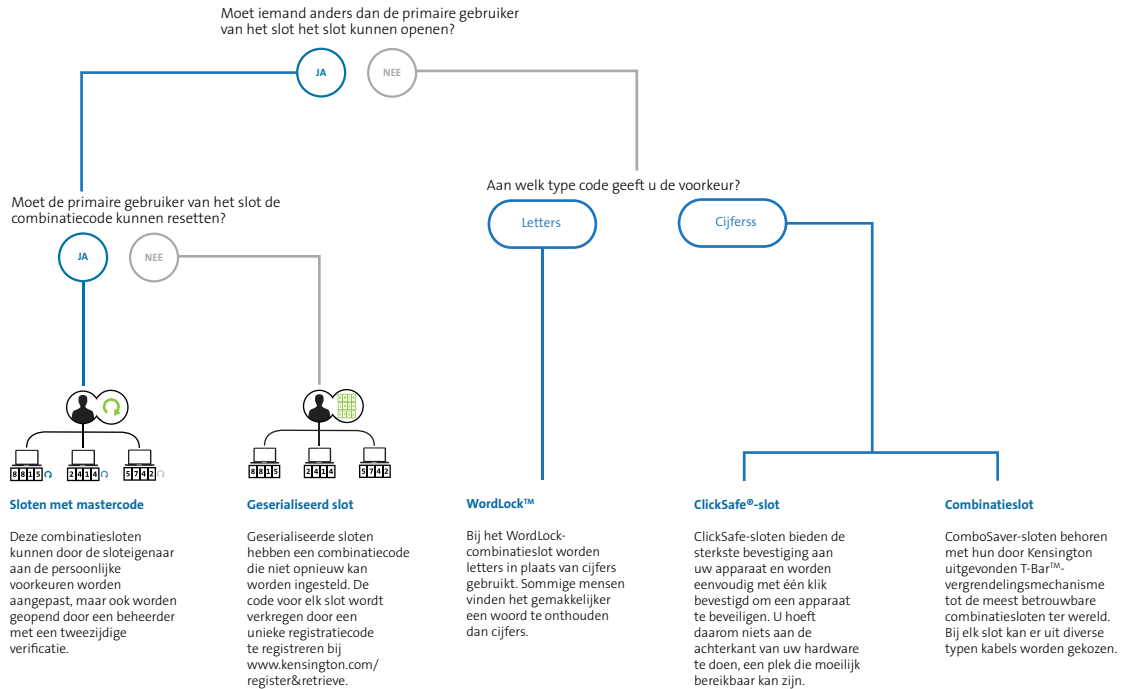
Moet iemand anders dan de primaire gebruiker van het slot het slot kunnen openen?

JA

NEE

Moet de primaire gebruiker van het slot de combinatiecode kunnen resetten?

JA

NEE

Aan welk type code geeft u de voorkeur?

Letters

Cijferss

8815

2414

5742

8815

2414

5742

Sloten met mastercode

Deze combinatiesloten kunnen door de sloteigenaar aan de persoonlijke voorkeuren worden aangepast, maar ook worden geopend door een beheerder met een tweezijdige verificatie.

Geserialiseerd slot

Geserialiseerde sloten hebben een combinatiecode die niet opnieuw kan worden ingesteld. De code voor elk slot wordt verkregen door een unieke registratiecode te registreren bij www.kensington.com/register&retrieve.

WordLock™

Bij het WordLock-combinatieslot worden letters in plaats van cijfers gebruikt. Sommige mensen vinden het gemakkelijker een woord te onthouden dan cijfers.

ClickSafe®-slot

ClickSafe-sloten bieden de sterkste bevestiging aan uw apparaat en worden eenvoudig met één klik bevestigd om een apparaat te beveiligen. U hoeft daarom niets aan de achterkant van uw hardware te doen, een plek die moeilijk bereikbaar kan zijn.

Combinatieslot

ComboSaver-sloten behoren met hun door Kensington uitgevonden T-Bar™-vergrendelingsmechanisme tot de meest betrouwbare combinatiesloten ter wereld. Bij elk slot kan er uit diverse typen kabels worden gekozen.